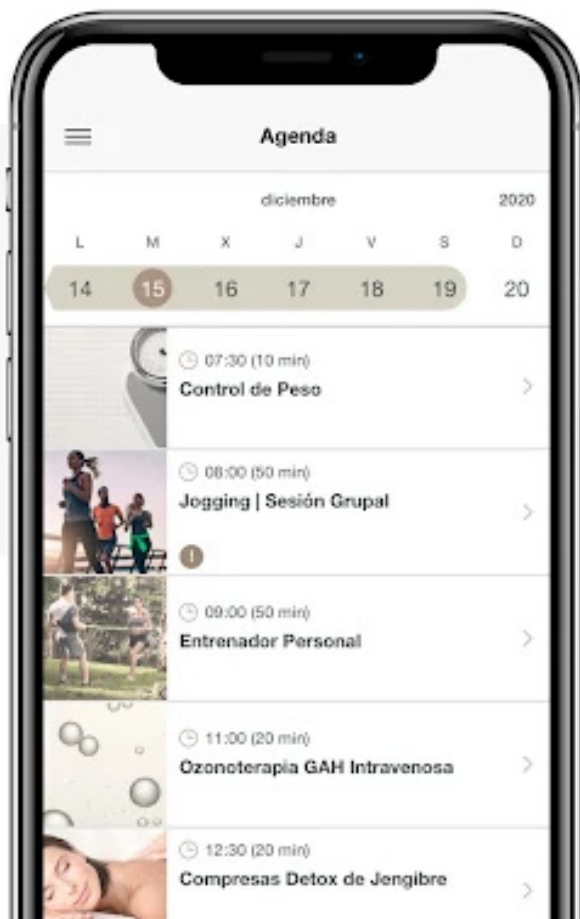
Agenda

diciembre 2020

L M X J V S D

14 15 16 17 18 19 20

07:30 (10 min)
Control de Peso

08:00 (50 min)
Jogging | Sesión Grupal

!

09:00 (50 min)
Entrenador Personal

11:00 (20 min)
Ozonoterapia GAH Intravenosa

12:30 (20 min)
Compresas Detox de Jengibre